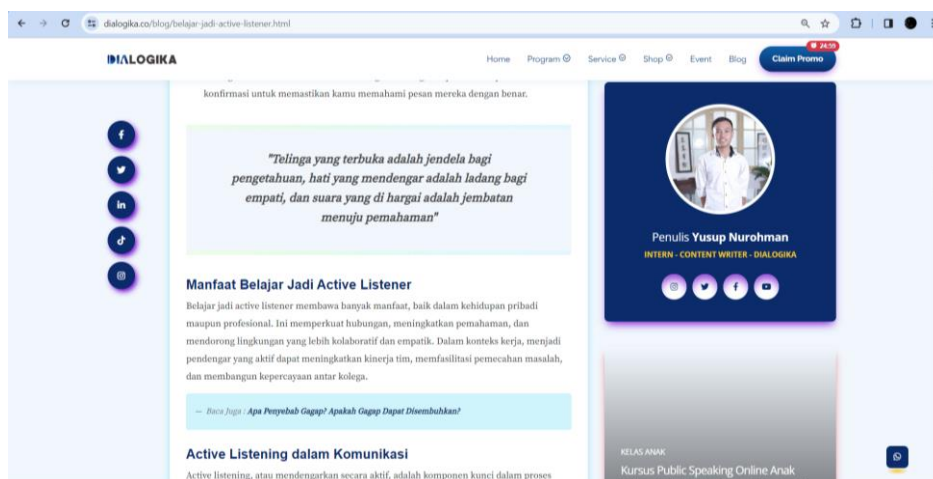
dialogika.co/blog/belajar-jadi-active-listener.html

DIALOGIKA

Home Program Service Shop Event Blog Claim Promo

24:59

konfirmasi untuk memastikan kamu memahami pesan mereka dengan benar.

"Telinga yang terbuka adalah jendela bagi pengetahuan, hati yang mendengar adalah ladang bagi empati, dan suara yang di hargai adalah jembatan menuju pemahaman"

Manfaat Belajar Jadi Active Listener

Belajar jadi active listener membawa banyak manfaat, baik dalam kehidupan pribadi maupun profesional. Ini memperkuat hubungan, meningkatkan pemahaman, dan mendorong lingkungan yang lebih kolaboratif dan empatik. Dalam konteks kerja, menjadi pendengar yang aktif dapat meningkatkan kinerja tim, memfasilitasi pemecahan masalah, dan membangun kepercayaan antar kolega.

— Baca Juga : Apa Penyebab Gagap? Apakah Gagap Dapat Disembuhkan?

Active Listening dalam Komunikasi

Active listening, atau mendengarkan secara aktif, adalah komponen kunci dalam proses

Penulis Yusup Nurohman

INTERN - CONTENT WRITER - DIALOGIKA

KELAS ANAK

Kursus Public Speaking Online Anak